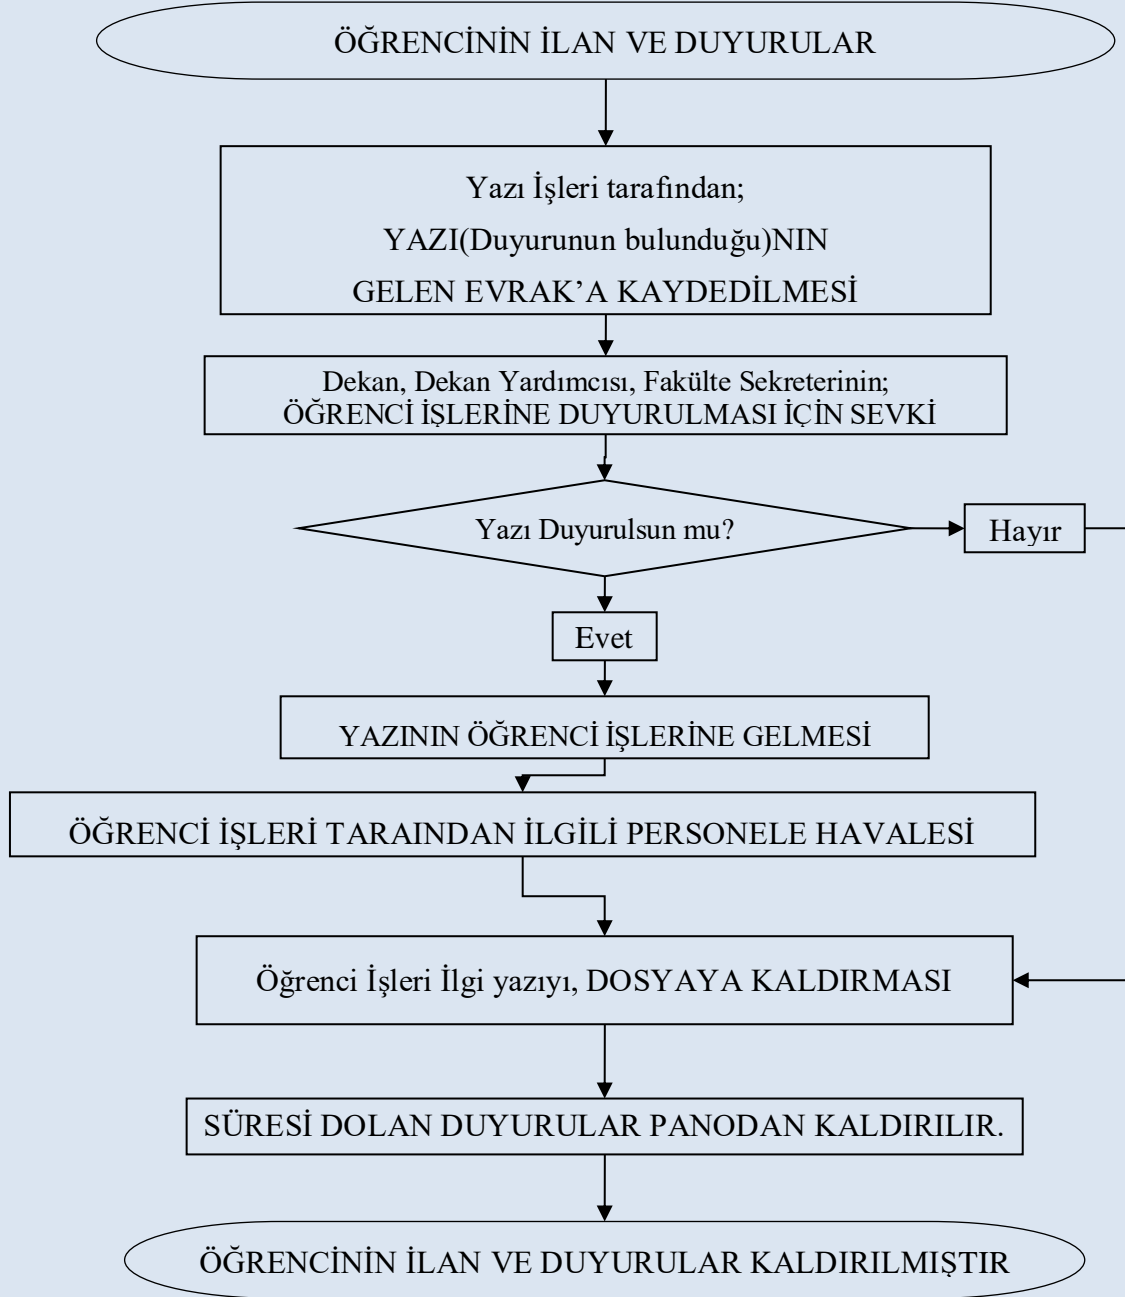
ÖĞRENCİNİN İLAN VE DUYURULAR

Yazı İşleri tarafından;
YAZI(Duyurunun bulunduğu)NIN
GELEN EVRAK'A KAYDEDİLMESİ

Dekan, Dekan Yardımcısı, Fakülte Sekreterinin;
ÖĞRENCİ İŞLERİNE DUYURULMASI İÇİN SEVKİ

Yazı Duyurulsun mu?

Hayır

Evet

YAZININ ÖĞRENCİ İŞLERİNE GELMESİ

ÖĞRENCİ İŞLERİ TARAINDAN İLGİLİ PERSONELE HAVALESİ

Öğrenci İşleri İlgi yazıyı, DOSYAYA KALDIRMASI

SÜRESİ DOLAN DUYURULAR PANODAN KALDIRILIR.

ÖĞRENCİNİN İLAN VE DUYURULAR KALDIRILMIŞTIR